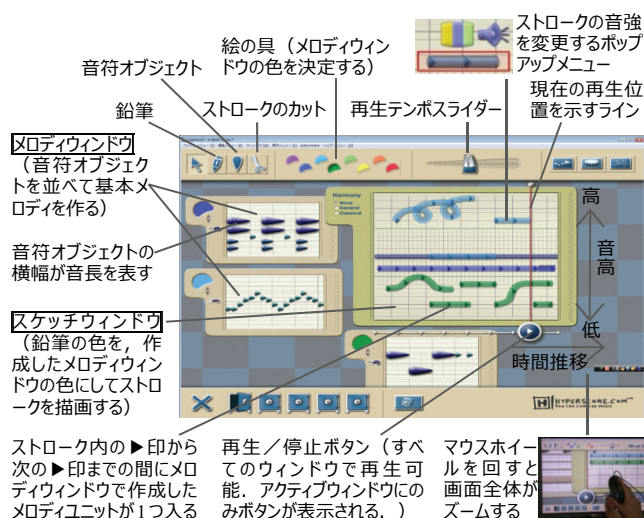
ストロークの音強を変更するポップアップメニュー

絵の具（メロディウィンドウの色を決定する）

音符オブジェクト

鉛筆

ストロークのカット

再生テンポスライダー

現在の再生位置を示すライン

メロディウィンドウ（音符オブジェクトを並べて基本メロディを作る）

音符オブジェクトの横幅が音長を表す

スケッチウィンドウ（鉛筆の色を，作成したメロディウィンドウの色にしてストロークを描画する）

Harmony
None
General
Classical

高

音高

低

時間推移

HYPERSCORE.COM

ストローク内の▶印から次の▶印までの間にメロディウィンドウで作成したメロディユニットが1つ入る

再生／停止ボタン（すべてのウィンドウで再生可能．アクティブウィンドウにのみボタンが表示される．）

マウスホイールを回すと画面全体がズームする